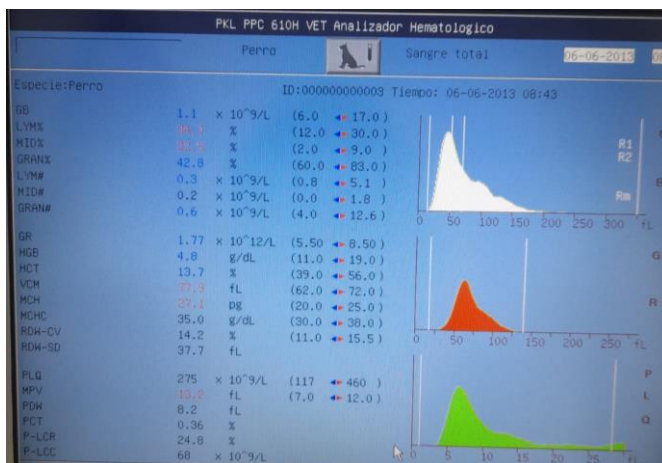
PKL PPC 610H VET Analizador Hematologico

Perro

Sangre total

06-06-2013

Especie:Perro

ID:000000000003 Tiempo: 06-06-2013 08:43

| | | | |
|---|---|---|---|
| GB | 1.1 | $\times 10^9/L$ | (6.0 - 17.0 ) |
| LYM% | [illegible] | % | (12.0 - 30.0 ) |
| MID% | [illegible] | % | (2.0 - 9.0 ) |
| GRAN% | 42.8 | % | (60.0 - 83.0 ) |
| LYM# | 0.3 | $\times 10^9/L$ | (0.8 - 5.1 ) |
| MID# | 0.2 | $\times 10^9/L$ | (0.0 - 1.8 ) |
| GRAN# | 0.6 | $\times 10^9/L$ | (4.0 - 12.6 ) |
| GR | 1.77 | $\times 10^{12}/L$ | (5.50 - 8.50 ) |
| HGB | 4.8 | g/dL | (11.0 - 19.0 ) |
| HCT | 13.7 | % | (39.0 - 56.0 ) |
| VCM | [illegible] | fL | (62.0 - 72.0 ) |
| MCH | 27.1 | pg | (20.0 - 25.0 ) |
| MCHC | 35.0 | g/dL | (30.0 - 38.0 ) |
| RDW-CV | 14.2 | % | (11.0 - 15.5 ) |
| RDW-SD | 37.7 | fL | |
| PLQ | 275 | $\times 10^9/L$ | (117 - 460 ) |
| MPV | 13.2 | fL | (7.0 - 12.0 ) |
| PDW | 8.2 | fL | |
| PCT | 0.36 | % | |
| P-LCR | 24.8 | % | |
| P-LCC | 68 | $\times 10^9/L$ | |

R1
R2
Rm
0 50 100 150 200 250 300 fL
0 50 100 150 200 250 fL
0 5 10 15 20 25 fL